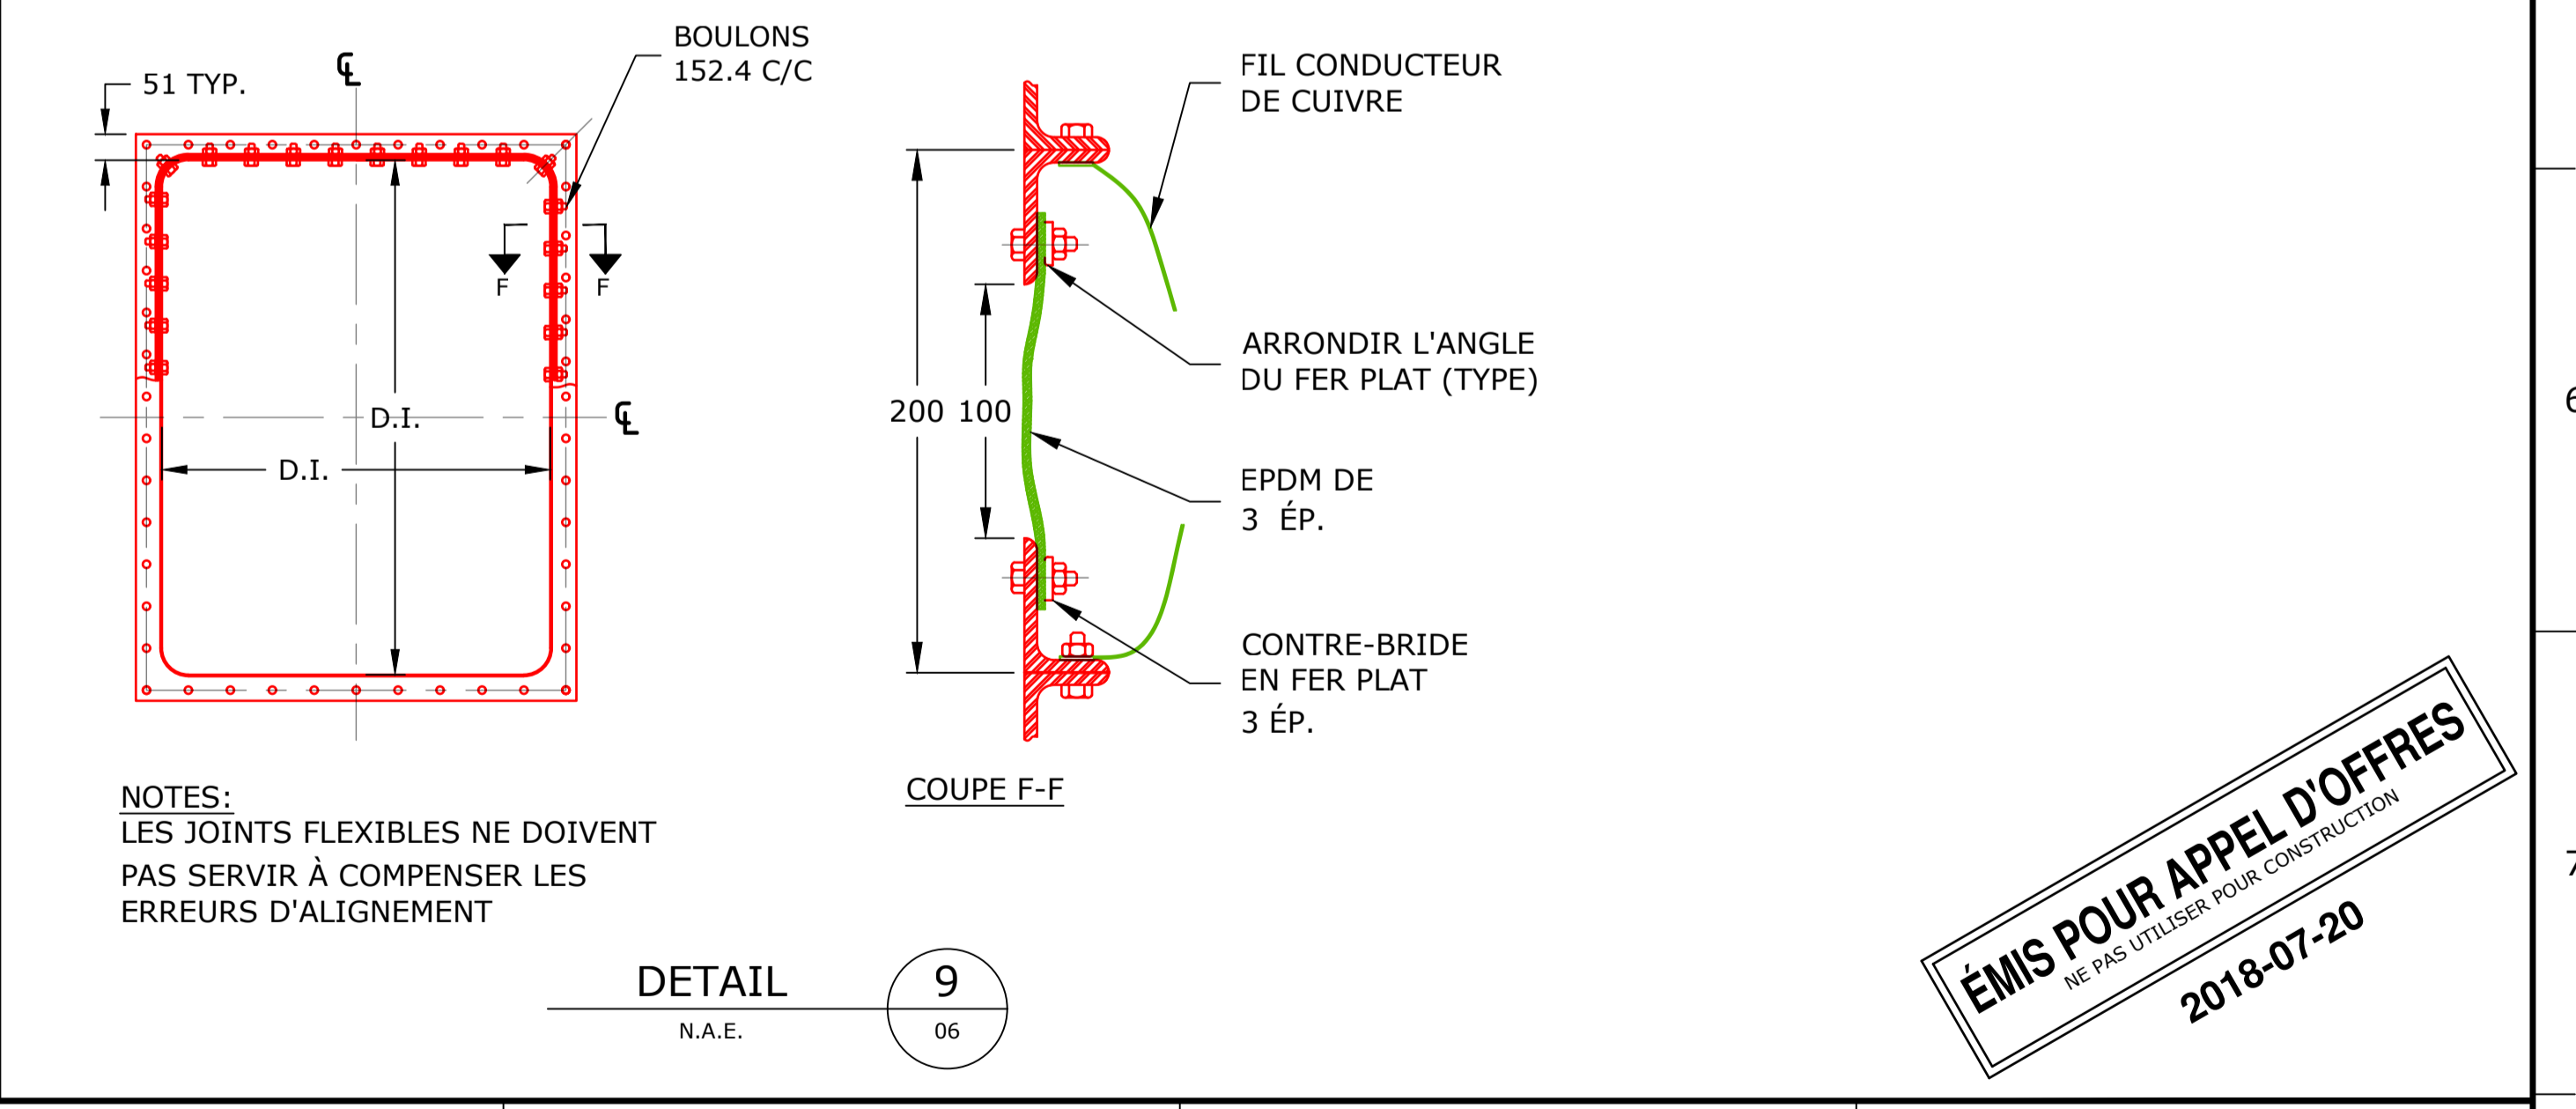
BOULONS
152.4 C/C

51 TYP.

℄

F F

D.I.

℄

D.I.

FIL CONDUCTEUR
DE CUIVRE

ARRONDIR L'ANGLE
DU FER PLAT (TYPE)

200 100

EPDM DE
3 ÉP.

CONTRE-BRIDE
EN FER PLAT
3 ÉP.

COUPE F-F

NOTES:
LES JOINTS FLEXIBLES NE DOIVENT PAS SERVIR À COMPENSER LES ERREURS D'ALIGNEMENT

DETAIL
N.A.E.
9
06

ÉMIS POUR APPEL D'OFFRES
NE PAS UTILISER POUR CONSTRUCTION
2018-07-20